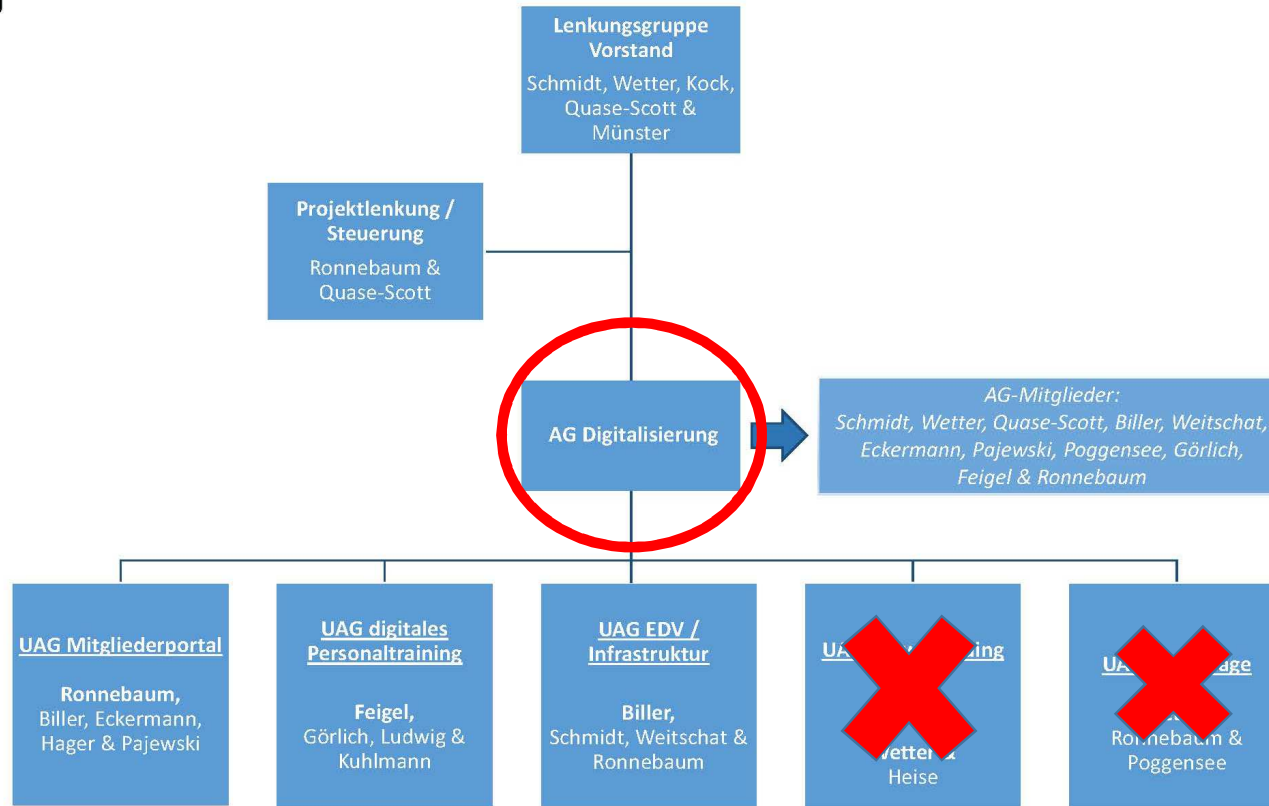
Lenkungsgruppe Vorstand
Schmidt, Wetter, Kock, Quase-Scott & Münster

Projektlenkung / Steuerung
Ronnebaum & Quase-Scott

AG Digitalisierung

AG-Mitglieder:
Schmidt, Wetter, Quase-Scott, Biller, Weitschat, Eckermann, Pajewski, Poggensee, Görlich, Feigel & Ronnebaum

UAG Mitgliederportal
Ronnebaum, Biller, Eckermann, Hager & Pajewski

UAG digitales Personaltraining
Feigel, Görlich, Ludwig & Kuhlmann

UAG EDV / Infrastruktur
Biller, Schmidt, Weitschat & Ronnebaum

UA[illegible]ing
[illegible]
Wetter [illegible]
Heise

UA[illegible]age
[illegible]
Ronnebaum &
Poggensee